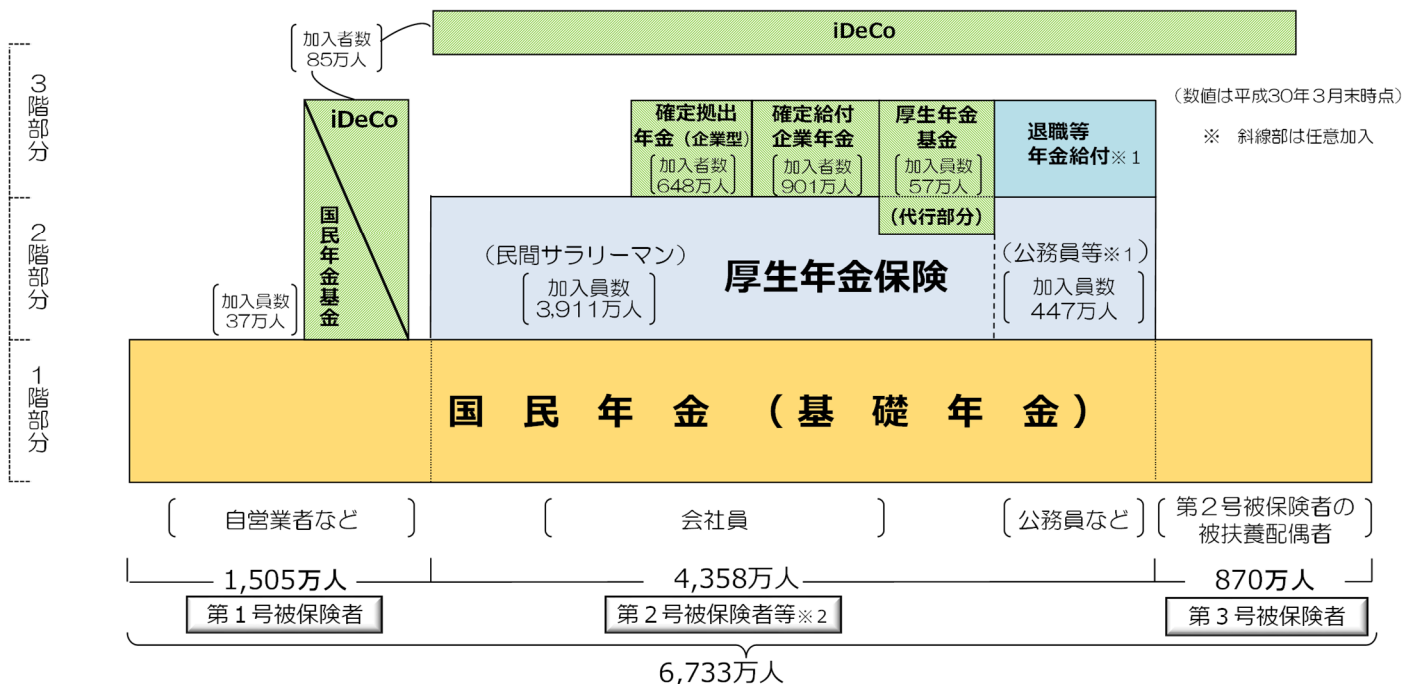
加入者数
85万人

iDeCo

3階部分

（数値は平成30年3月末時点）

※ 斜線部は任意加入

iDeCo

確定拠出年金（企業型）
加入者数
648万人

確定給付企業年金
加入者数
901万人

厚生年金基金
加入員数
57万人

退職等年金給付※1

（代行部分）

2階部分

国民年金基金

加入員数
37万人

（民間サラリーマン）
加入員数
3,911万人

厚生年金保険

（公務員等※1）
加入員数
447万人

1階部分

国 民 年 金 （基 礎 年 金）

自営業者など

会社員

公務員など

第2号被保険者の被扶養配偶者

1,505万人

4,358万人

870万人

第1号被保険者

第2号被保険者等※2

第3号被保険者

6,733万人